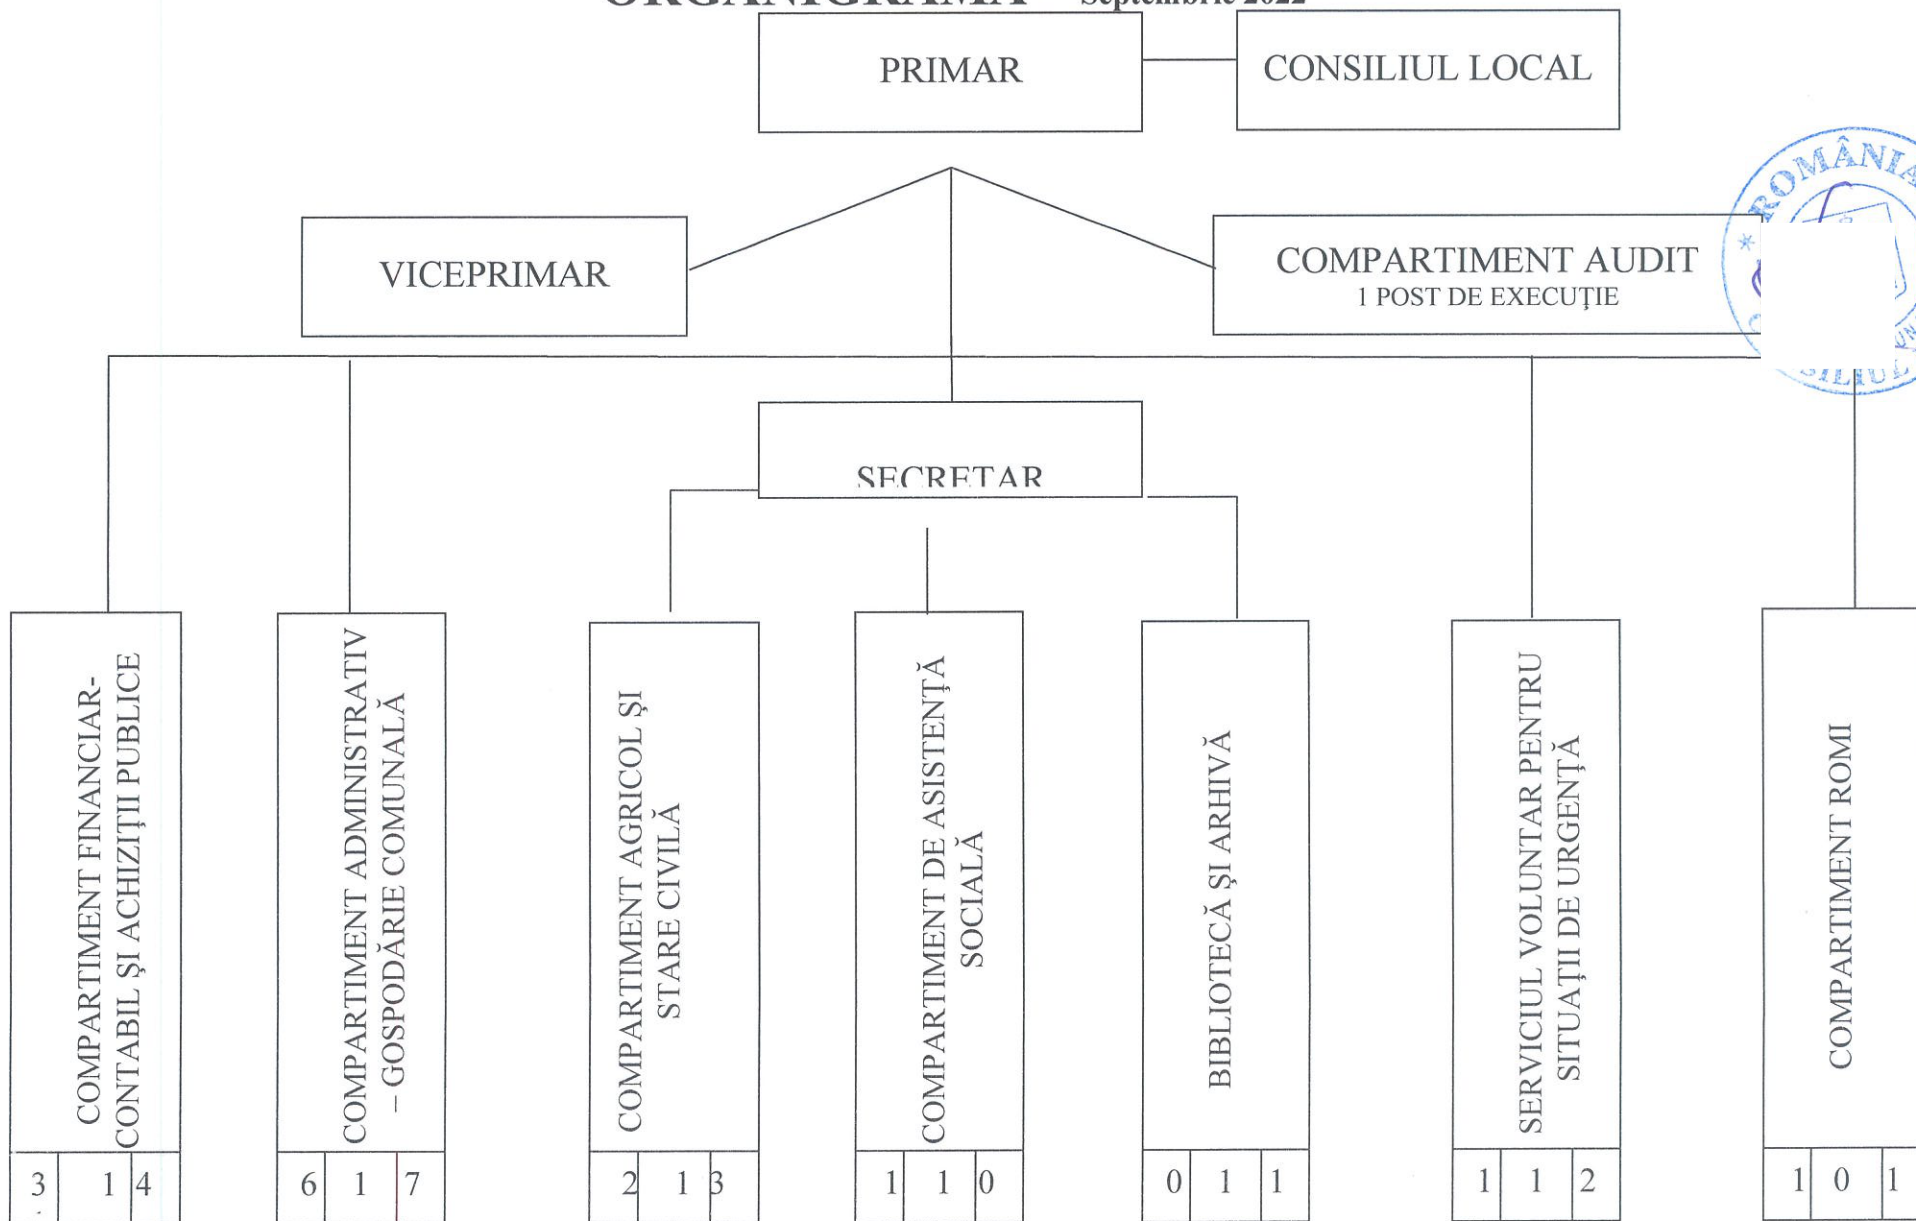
ORGANIGRAMA – Septembrie 2022

PRIMAR

CONSILIUL LOCAL

VICEPRIMAR

COMPARTIMENT AUDIT
1 POST DE EXECUȚIE

ROMÂNIA

SECRETAR

COMPARTIMENT FINANCIAR-CONTABIL ȘI ACHIZIȚII PUBLICE

| 3 | 1 | 4 |
|---|---|---|

COMPARTIMENT ADMINISTRATIV – GOSPODĂRIE COMUNALĂ

| 6 | 1 | 7 |
|---|---|---|

COMPARTIMENT AGRICOL ȘI STARE CIVILĂ

| 2 | 1 | 3 |
|---|---|---|

COMPARTIMENT DE ASISTENȚĂ SOCIALĂ

| 1 | 1 | 0 |
|---|---|---|

BIBLIOTECĂ ȘI ARHIVĂ

| 0 | 1 | 1 |
|---|---|---|

SERVICIUL VOLUNTAR PENTRU SITUAȚII DE URGENȚĂ

| 1 | 1 | 2 |
|---|---|---|

COMPARTIMENT ROMI

| 1 | 0 | 1 |
|---|---|---|